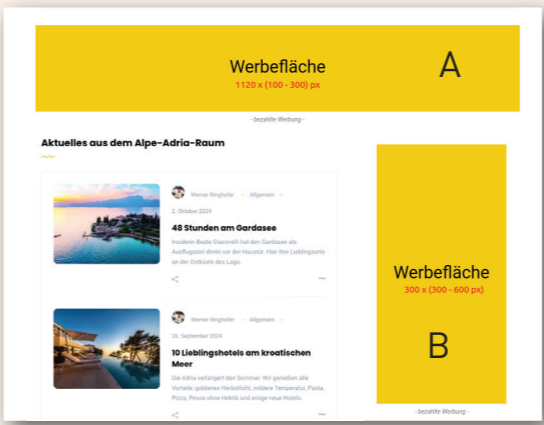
Werbefläche
1120 x (100 - 300) px
A

- bezahlte Werbung -

Aktuelles aus dem Alpe-Adria-Raum

Werner Ringhofer · Allgemein

2. Oktober 2024

48 Stunden am Gardasee

Insiderin Beate Giacomelli hat den Gardasee als Ausflugsziel direkt vor der Haustür. Hier ihre Lieblingsorte an der Ostküste des Lago.

Werner Ringhofer · Allgemein

26. September 2024

10 Lieblingshotels am kroatischen Meer

Die Adria verlängert den Sommer. Wir genießen alle Vorteile: goldenes Herbstlicht, mildere Temperatur, Pasta, Pizza, Pesce ohne Hektik und einige neue Hotels.

Werbefläche
300 x (300 - 600 px)
B

- bezahlte Werbung -